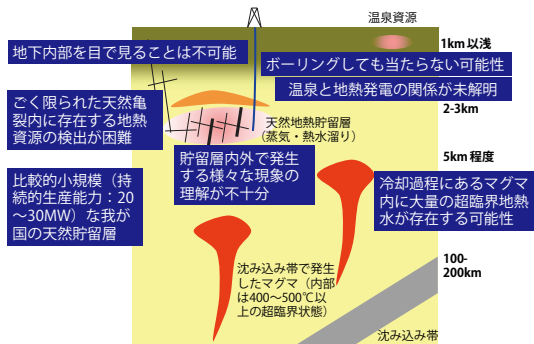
温泉資源

地下内部を目で見ることは不可能

1km 以浅

ボーリングしても当たらない可能性

温泉と地熱発電の関係が未解明

ごく限られた天然亀裂内に存在する地熱資源の検出が困難

2-3km

天然地熱貯留層
(蒸気・熱水溜り)

貯留層内外で発生する様々な現象の理解が不十分

5km 程度

比較的小規模（持続的生産能力：20～30MW）な我が国の天然貯留層

冷却過程にあるマグマ内に大量の超臨界地熱水が存在する可能性

100-
200km

沈み込み帯で発生したマグマ（内部は400～500℃以上の超臨界状態）

沈み込み帯